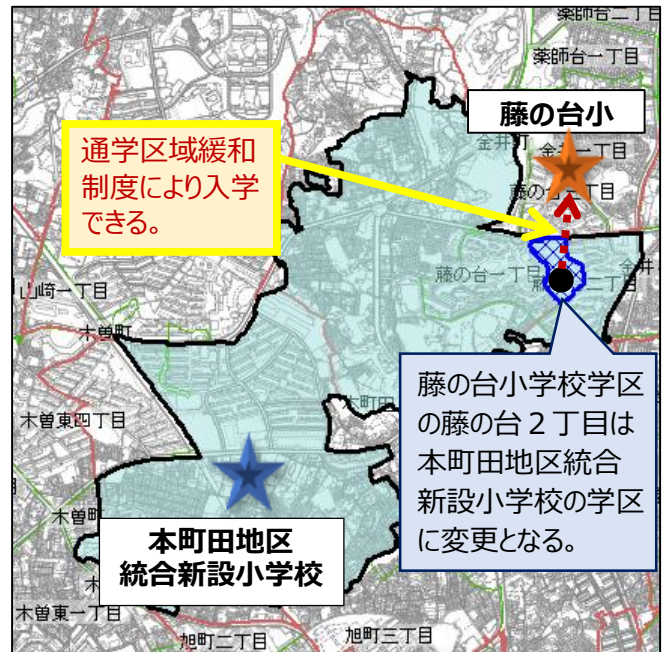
薬師台二丁目
薬師台一丁目
藤の台小
通学区域緩和制度により入学できる。
金井町
藤の台一丁目
藤の台一丁目
藤の台二丁目
金井
山崎一丁目
木曽町
木曽東四丁目
本町田
藤の台小学校学区の藤の台２丁目は本町田地区統合新設小学校の学区に変更となる。
木曽
本町田地区
統合新設小学校
木曽東一丁目
旭町二丁目
旭町三丁目